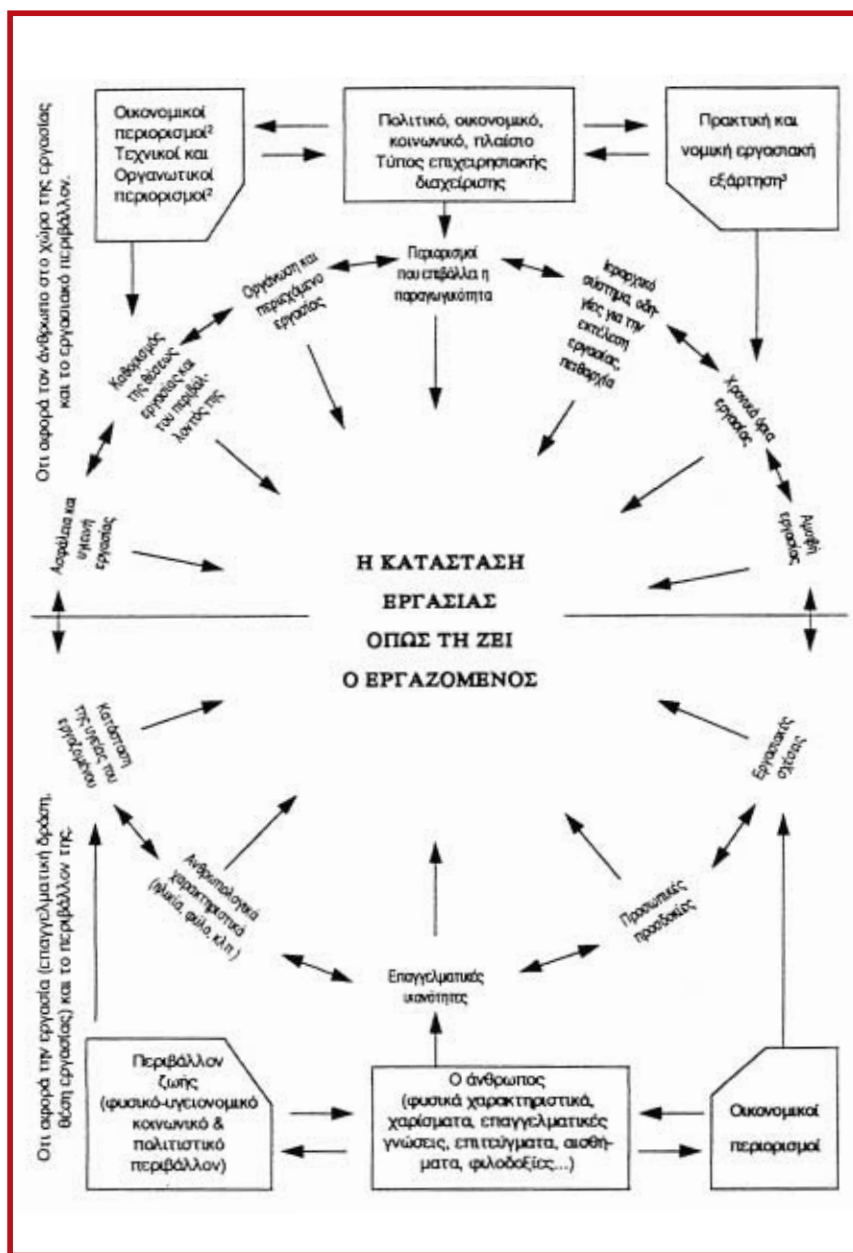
Ότι αφορά τον άνθρωπο στο χώρο της εργασίας και το εργασιακό περιβάλλον.

Οικονομικοί περιορισμοί² Τεχνικοί και Οργανωτικοί περιορισμοί²

Πολιτικό, οικονομικό, κοινωνικό, πλαίσιο Τύπος επιχειρησιακής διαχείρισης

Πρακτική και νομική εργασιακή εξάρτηση³

Οργάνωση και περιεχόμενο εργασίας

Περιορισμοί που επιβάλλει η παραγωγικότητα

Ιεραρχικό σύστημα, οδηγίες για την εκτέλεση εργασίας, πειθαρχία

Καθορισμός της θέσεως εργασίας και του περιβάλλοντός της

Χρονικά όρια εργασίας

Ασφάλεια και υγιεινή εργασίας

Αμοιβή εργασίας

Η ΚΑΤΑΣΤΑΣΗ ΕΡΓΑΣΙΑΣ ΟΠΩΣ ΤΗ ΖΕΙ Ο ΕΡΓΑΖΟΜΕΝΟΣ

Κατάσταση της υγείας του εργαζόμενου

Εργασιακές σχέσεις

Ανθρωπολογικά χαρακτηριστικά (ηλικία, φύλο κλπ.)

Προσωπικές προσδοκίες

Επαγγελματικές ικανότητες

Ότι αφορά την εργασία (επαγγελματική δράση, θέση εργασίας) και το περιβάλλον της.

Περιβάλλον ζωής (φυσικό-υγειονομικό κοινωνικό & πολιτιστικό περιβάλλον)

Ο άνθρωπος (φυσικά χαρακτηριστικά, χαρίσματα, επαγγελματικές γνώσεις, επιτεύγματα, αισθήματα, φιλοδοξίες...)

Οικονομικοί περιορισμοί